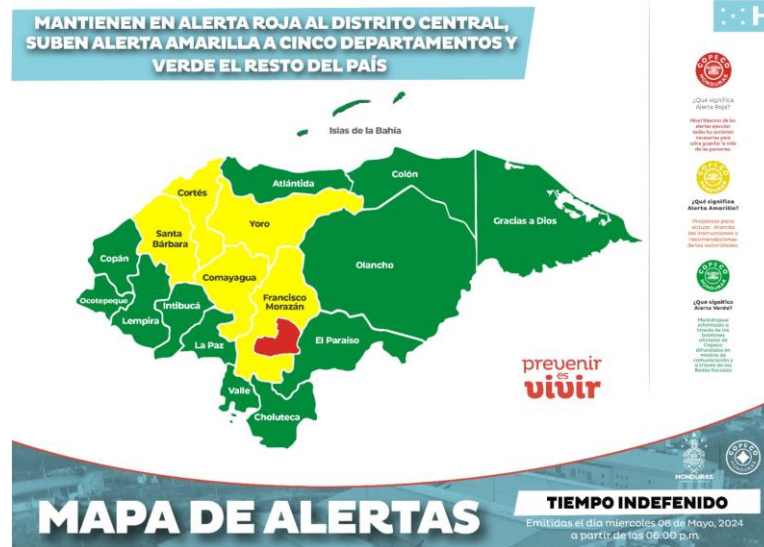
MANTIENEN EN ALERTA ROJA AL DISTRITO CENTRAL, SUBEN ALERTA AMARILLA A CINCO DEPARTAMENTOS Y VERDE EL RESTO DEL PAÍS

H

Islas de la Bahía
Cortés
Atlántida
Colón
Santa Bárbara
Yoro
Gracias a Dios
Copán
Comayagua
Olancho
Ocotepeque
Intibucá
Francisco Morazán
Lempira
La Paz
El Paraíso
Valle
Choluteca

COPECO HONDURAS
¿Qué significa Alerta Roja?
Nivel Máximo de las alertas ejecutar todas las acciones necesarias para salvaguardar la vida de las personas.

COPECO HONDURAS
¿Qué significa Alerta Amarilla?
Prepárese para actuar. Atienda las instrucciones o recomendaciones de las autoridades.

COPECO HONDURAS
¿Qué significa Alerta Verde?
Manténgase informado a través de los boletines oficiales de Copeco difundidos en medios de comunicación y a través de las Redes Sociales

prevenir es vivir

HONDURAS
COPECO

MAPA DE ALERTAS
TIEMPO INDEFENIDO
Emitidas el día miércoles 08 de Mayo, 2024 a partir de las 06:00 p.m.